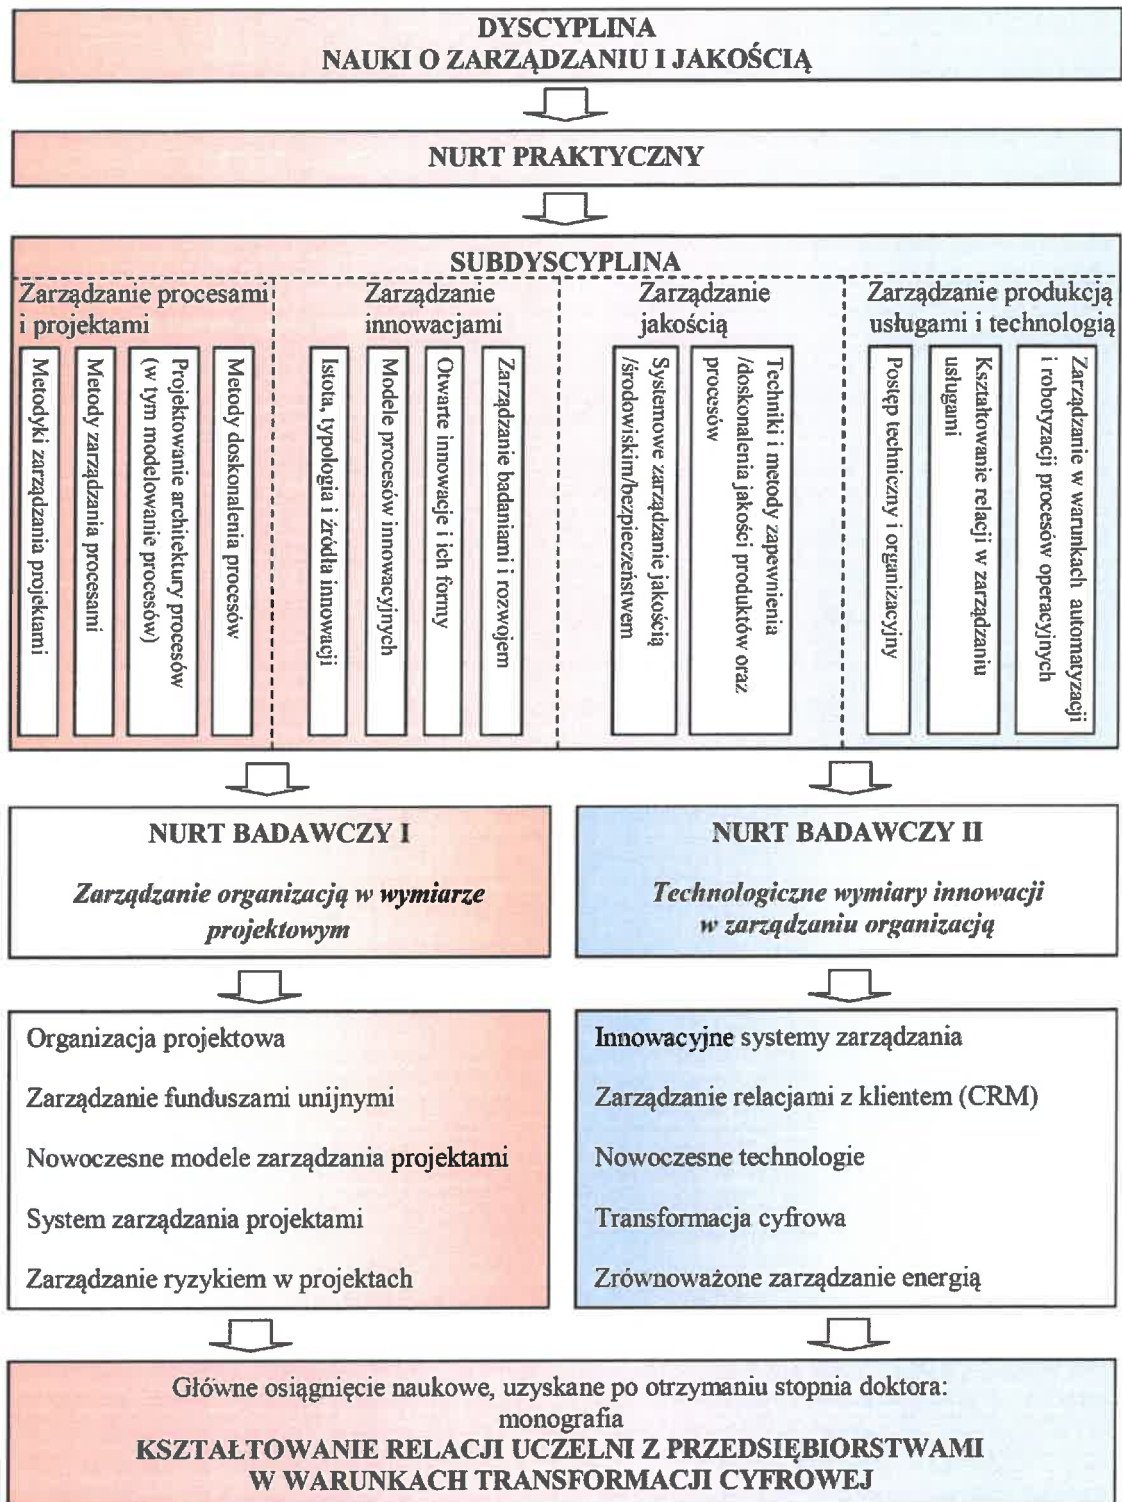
DYSCYPLINA
NAUKI O ZARZĄDZANIU I JAKOŚCIĄ

NURT PRAKTYCZNY

SUBDYSCYPLINA

Zarządzanie procesami i projektami

Metodyki zarządzania projektami

Metody zarządzania procesami

Projektowanie architektury procesów (w tym modelowanie procesów)

Metody doskonalenia procesów

Zarządzanie innowacjami

Istota, typologia i źródła innowacji

Modele procesów innowacyjnych

Otwarte innowacje i ich formy

Zarządzanie badaniami i rozwojem

Zarządzanie jakością

Systemowe zarządzanie jakością /środowiskim/bezpieczeństwem

Techniki i metody zapewnienia /doskonalenia jakości produktów oraz procesów

Zarządzanie produkcją usługami i technologią

Postęp techniczny i organizacyjny

Kształtowanie relacji w zarządzaniu usługami

Zarządzanie w warunkach automatyzacji i robotyzacji procesów operacyjnych

NURT BADAWCZY I

*Zarządzanie organizacją w wymiarze projektowym*

NURT BADAWCZY II

*Technologiczne wymiary innowacji w zarządzaniu organizacją*

Organizacja projektowa

Zarządzanie funduszami unijnymi

Nowoczesne modele zarządzania projektami

System zarządzania projektami

Zarządzanie ryzykiem w projektach

Innowacyjne systemy zarządzania

Zarządzanie relacjami z klientem (CRM)

Nowoczesne technologie

Transformacja cyfrowa

Zrównoważone zarządzanie energią

Główne osiągnięcie naukowe, uzyskane po otrzymaniu stopnia doktora:
monografia
KSZTAŁTOWANIE RELACJI UCZELNI Z PRZEDSIĘBIORSTWAMI W WARUNKACH TRANSFORMACJI CYFROWEJ